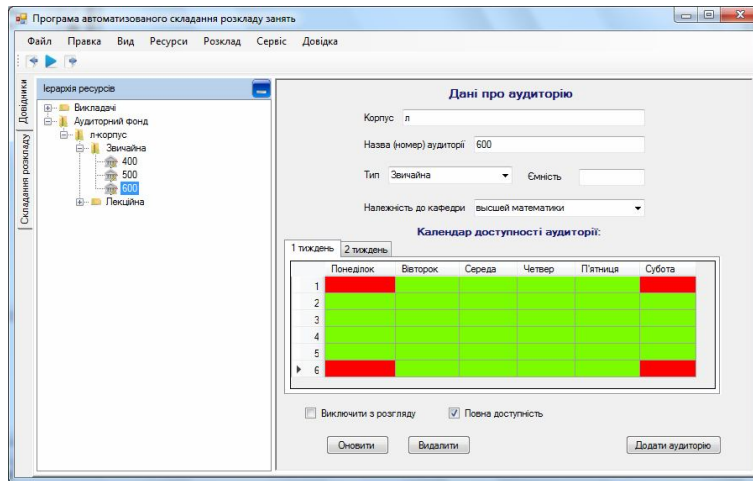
Програма автоматизованого складання розкладу занять

Файл Правка Вид Ресурси Розклад Сервіс Довідка

Довідники
Складання розкладу

Ієрархія ресурсів

Викладачі
Аудиторний фонд
л-корпус
Звичайна
400
500
600
Лекційна

Дані про аудиторію

Корпус л

Назва (номер) аудиторії 600

Тип Звичайна Ємність

Належність до кафедри высшей математики

Календар доступності аудиторії:

1 тиждень 2 тиждень

| | Понеділок | Вівторок | Середа | Четвер | П'ятниця | Субота |
|---|---|---|---|---|---|---|
| 1 | | | | | | |
| 2 | | | | | | |
| 3 | | | | | | |
| 4 | | | | | | |
| 5 | | | | | | |
| 6 | | | | | | |

Виключити з розгляду
Повна доступність

Оновити Видалити Додати аудиторію